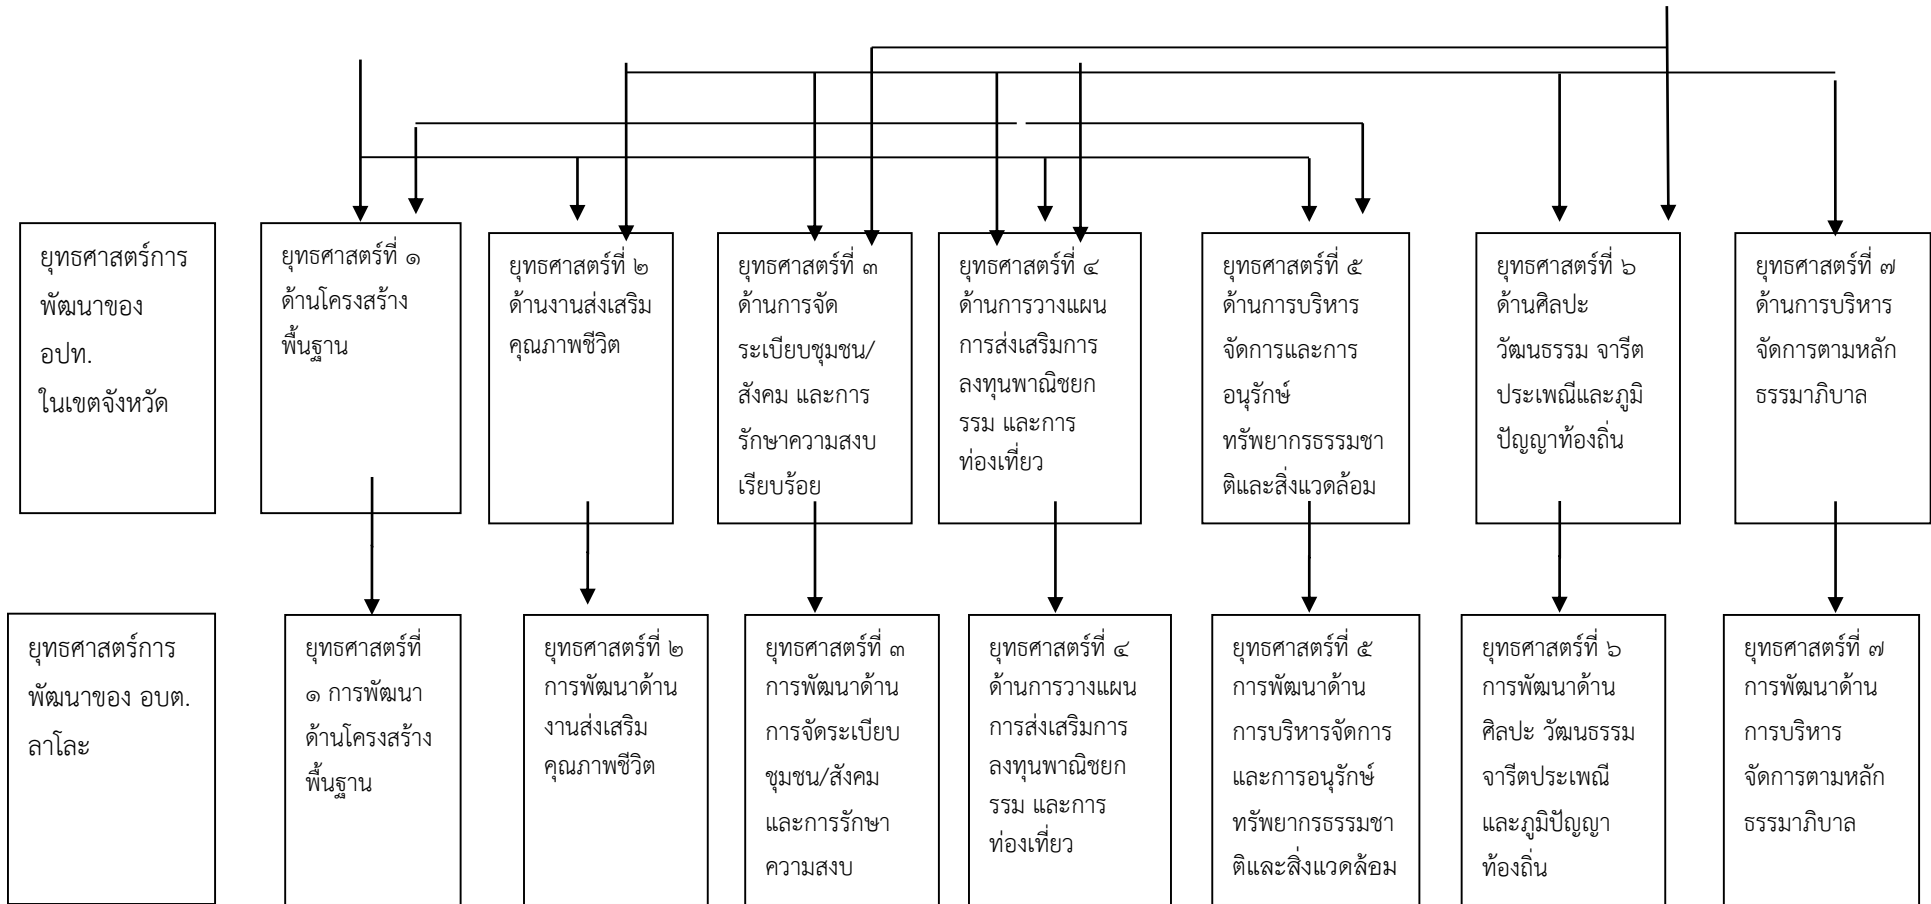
ยุทธศาสตร์การพัฒนาของ อปท. ในเขตจังหวัด

ยุทธศาสตร์ที่ ๑ ด้านโครงสร้างพื้นฐาน

ยุทธศาสตร์ที่ ๒ ด้านงานส่งเสริมคุณภาพชีวิต

ยุทธศาสตร์ที่ ๓ ด้านการจัดระเบียบชุมชน/สังคม และการรักษาความสงบเรียบร้อย

ยุทธศาสตร์ที่ ๔ ด้านการวางแผนการส่งเสริมการลงทุนพาณิชยกรรม และการท่องเที่ยว

ยุทธศาสตร์ที่ ๕ ด้านการบริหารจัดการและการอนุรักษ์ทรัพยากรธรรมชาติและสิ่งแวดล้อม

ยุทธศาสตร์ที่ ๖ ด้านศิลปะ วัฒนธรรม จารีตประเพณีและภูมิปัญญาท้องถิ่น

ยุทธศาสตร์ที่ ๗ ด้านการบริหารจัดการตามหลักธรรมาภิบาล

ยุทธศาสตร์การพัฒนาของ อบต. ลาโละ

ยุทธศาสตร์ที่ ๑ การพัฒนาด้านโครงสร้างพื้นฐาน

ยุทธศาสตร์ที่ ๒ การพัฒนาด้านงานส่งเสริมคุณภาพชีวิต

ยุทธศาสตร์ที่ ๓ การพัฒนาด้านการจัดระเบียบชุมชน/สังคม และการรักษาความสงบ

ยุทธศาสตร์ที่ ๔ ด้านการวางแผนการส่งเสริมการลงทุนพาณิชยกรรม และการท่องเที่ยว

ยุทธศาสตร์ที่ ๕ การพัฒนาด้านการบริหารจัดการและการอนุรักษ์ทรัพยากรธรรมชาติและสิ่งแวดล้อม

ยุทธศาสตร์ที่ ๖ การพัฒนาด้านศิลปะ วัฒนธรรม จารีตประเพณี และภูมิปัญญาท้องถิ่น

ยุทธศาสตร์ที่ ๗ การพัฒนาด้านการบริหารจัดการตามหลักธรรมาภิบาล